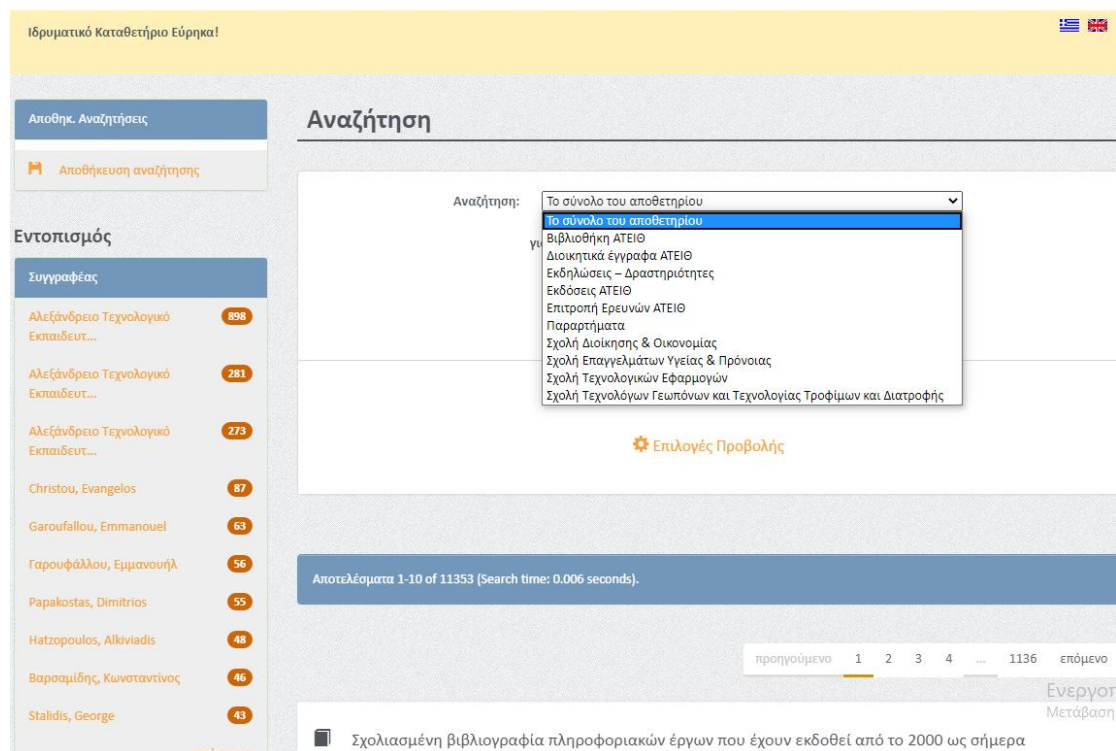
Ιδρυματικό Καταθετήριο Εύρηκα!

Αποθηκ. Αναζητήσεις

Αποθήκευση αναζήτησης

Εντοπισμός

Συγγραφέας

Αλεξάνδρειο Τεχνολογικό Εκπαιδευτ... 898

Αλεξάνδρειο Τεχνολογικό Εκπαιδευτ... 281

Αλεξάνδρειο Τεχνολογικό Εκπαιδευτ... 273

Christou, Evangelos 87

Garoufallou, Emmanouel 63

Γαρουφάλλου, Εμμανουήλ 56

Papakostas, Dimitrios 55

Hatzopoulos, Alkiviadis 48

Βαρσαμίδης, Κωνσταντίνος 46

Stalidis, George 43

Αναζήτηση

Αναζήτηση: Το σύνολο του αποθετηρίου

Το σύνολο του αποθετηρίου
Βιβλιοθήκη ΑΤΕΙΘ
Διοικητικά έγγραφα ΑΤΕΙΘ
Εκδηλώσεις – Δραστηριότητες
Εκδόσεις ΑΤΕΙΘ
Επιτροπή Ερευνών ΑΤΕΙΘ
Παραρτήματα
Σχολή Διοίκησης & Οικονομίας
Σχολή Επαγγελμάτων Υγείας & Πρόνοιας
Σχολή Τεχνολογικών Εφαρμογών
Σχολή Τεχνολόγων Γεωπόνων και Τεχνολογίας Τροφίμων και Διατροφής

γι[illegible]

Επιλογές Προβολής

Αποτελέσματα 1-10 of 11353 (Search time: 0.006 seconds).

προηγούμενο 1 2 3 4 ... 1136 επόμενο

Ενεργοτ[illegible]
Μετάβαση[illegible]

Σχολιασμένη βιβλιογραφία πληροφοριακών έργων που έχουν εκδοθεί από το 2000 ως σήμερα